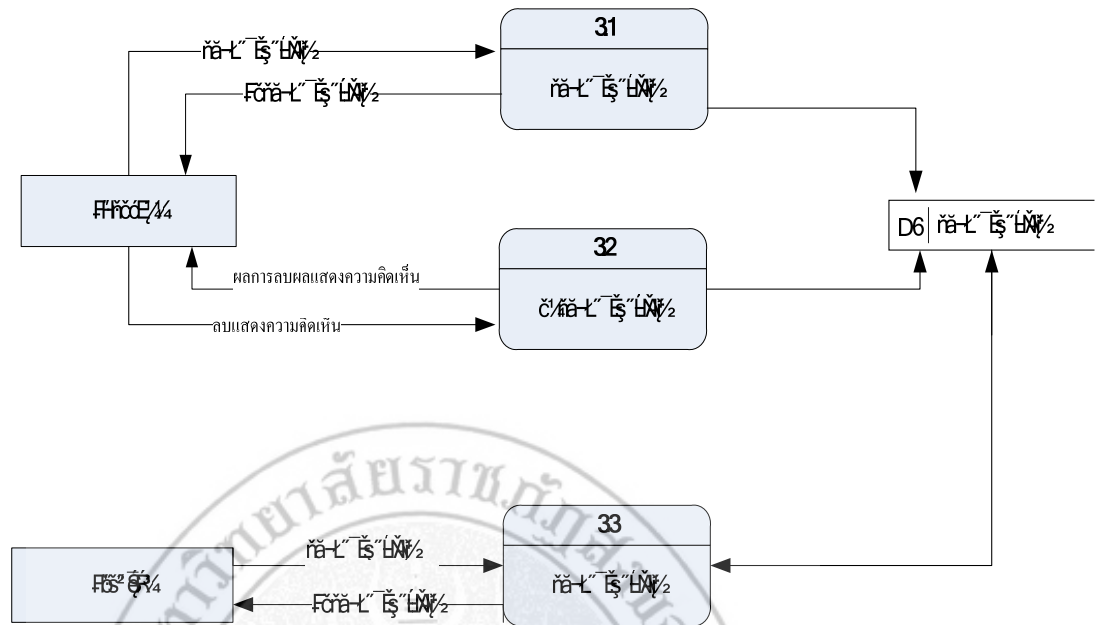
ňă-Ľ¨¯Ěş¨ĹŇţ½

31

Fóňă-Ľ¨¯Ěş¨ĹŇţ½

ňă-Ľ¨¯Ěş¨ĹŇţ½

FHňóŒ¦¼

D6 ňă-Ľ¨¯Ěş¨ĹŇţ½

32

ผลการลบผลแสดงความคิดเห็น

č¹ńă-Ľ¨¯Ěş¨ĹŇţ½

ลบแสดงความคิดเห็น

33

ňă-Ľ¨¯Ěş¨ĹŇţ½

FĎś²ęŔ¼

ňă-Ľ¨¯Ěş¨ĹŇţ½

Fóňă-Ľ¨¯Ěş¨ĹŇţ½

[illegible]